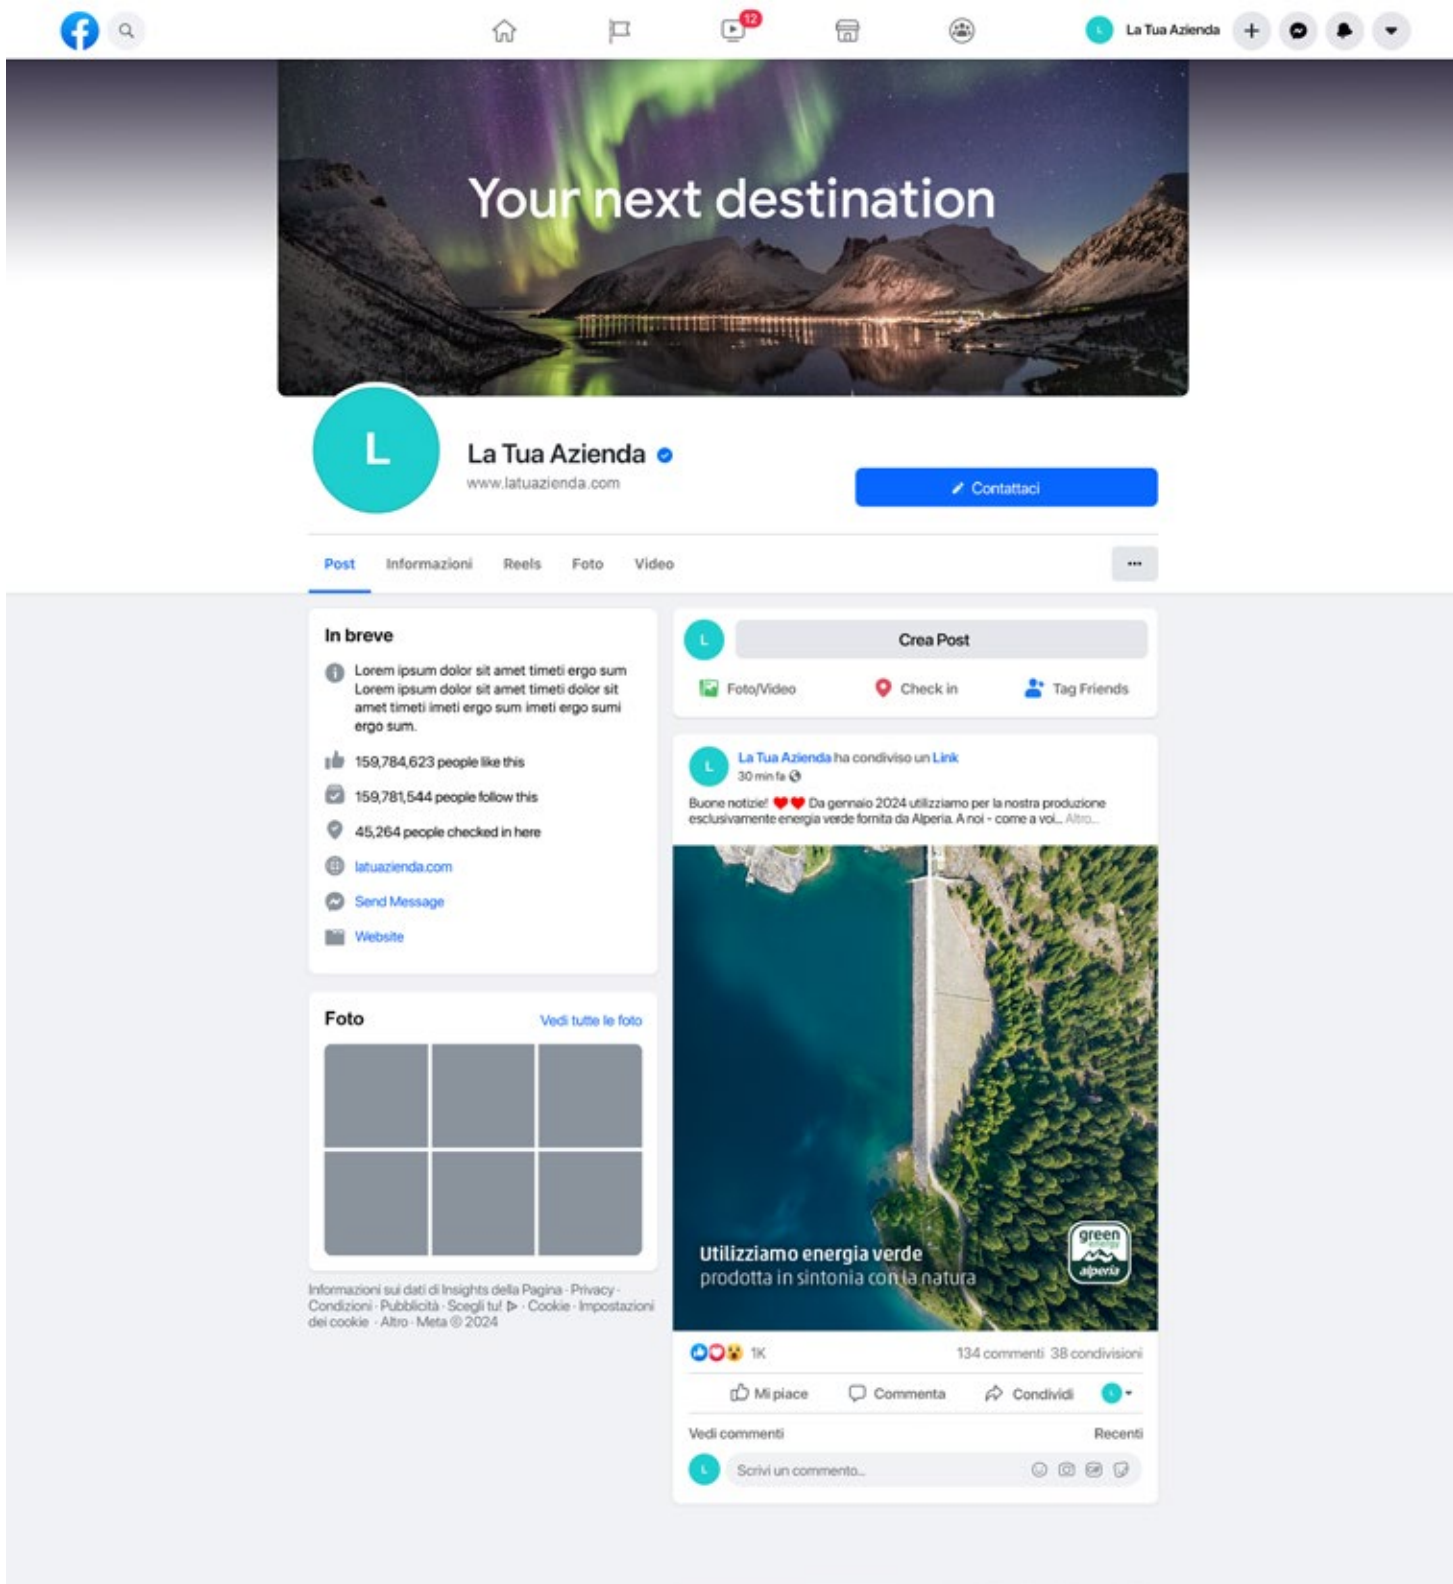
12

L La Tua Azienda

Your next destination

L

La Tua Azienda
www.latuazienda.com

Contattaci

Post Informazioni Reels Foto Video ···

In breve

Lorem ipsum dolor sit amet timeti ergo sum Lorem ipsum dolor sit amet timeti dolor sit amet timeti imeti ergo sum imeti ergo sumi ergo sum.

159,784,623 people like this

159,781,544 people follow this

45,264 people checked in here

latuazienda.com

Send Message

Website

Foto

Vedi tutte le foto

Informazioni sui dati di Insights della Pagina · Privacy · Condizioni · Pubblicità · Scegli tu! · Cookie · Impostazioni dei cookie · Altro · Meta © 2024

L

Crea Post

Foto/Video Check in Tag Friends

L

La Tua Azienda ha condiviso un Link
30 min fa

Buone notizie! Da gennaio 2024 utilizziamo per la nostra produzione esclusivamente energia verde fornita da Alperia. A noi - come a voi... Altro...

Utilizziamo energia verde
prodotta in sintonia con la natura

green energy alperia

1K

134 commenti 38 condivisioni

Mi piace Commenta Condividi

Vedi commenti Recenti

L Scrivi un commento...